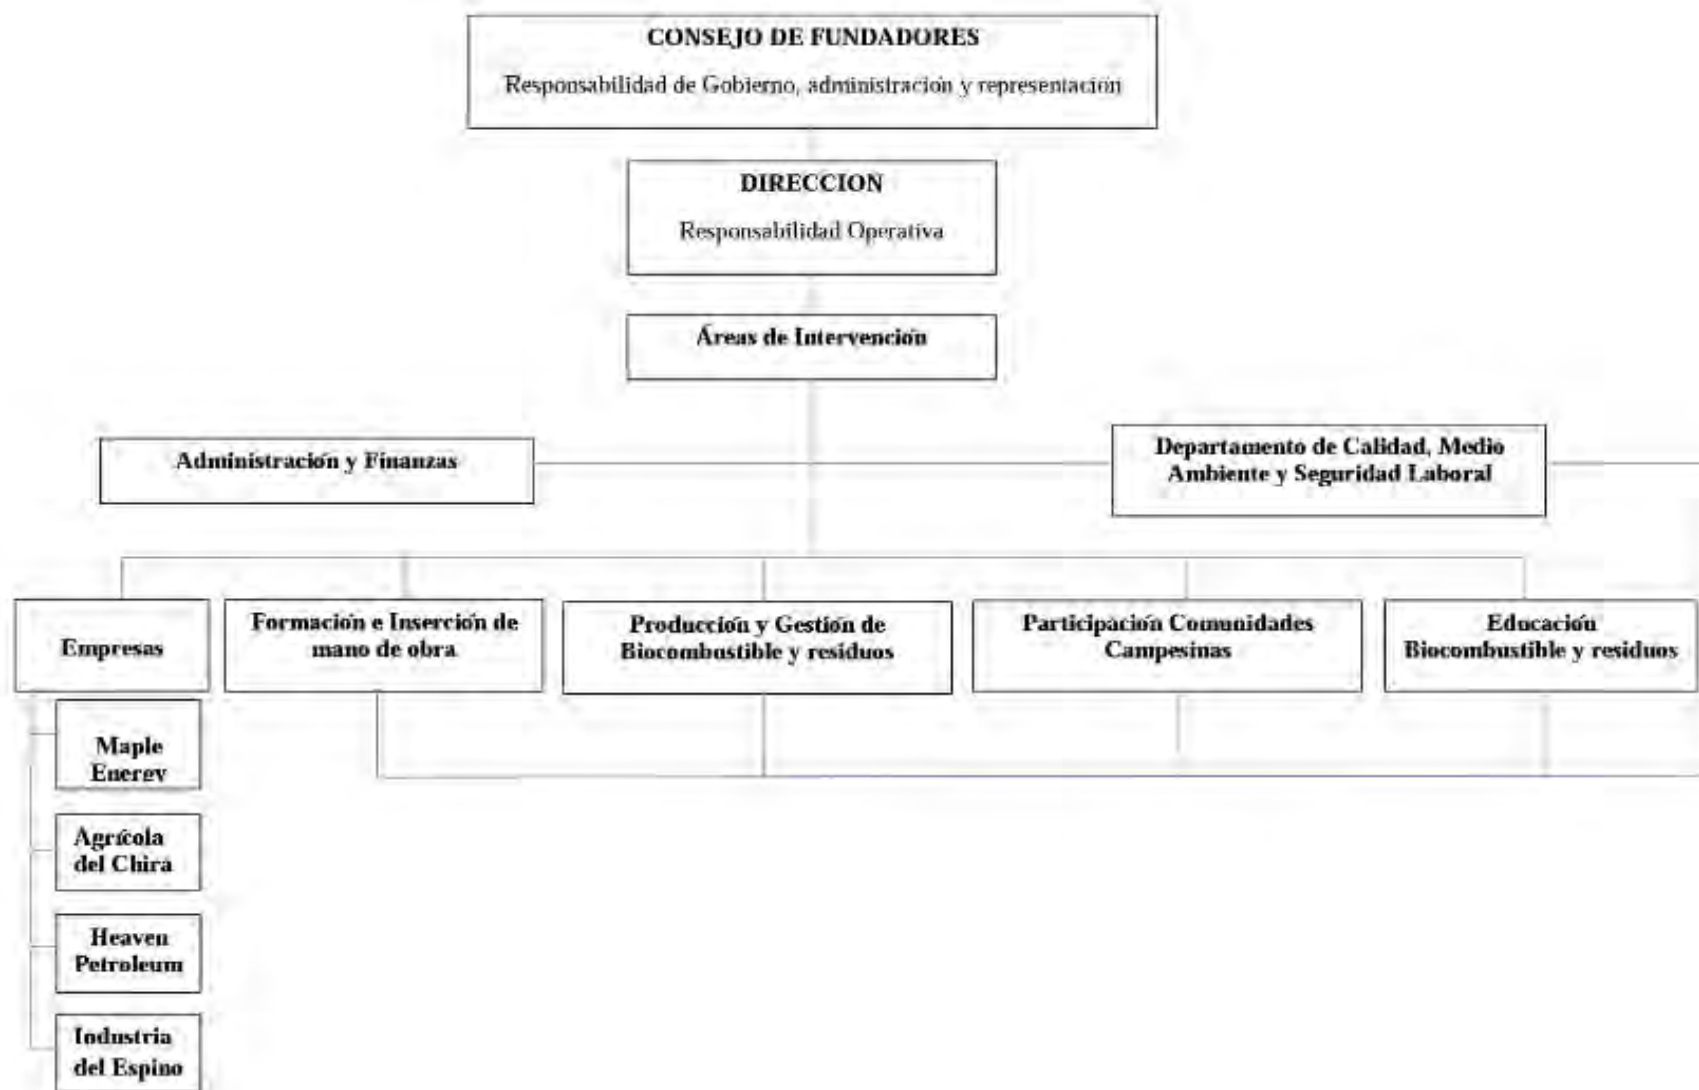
CONSEJO DE FUNDADORES

Responsabilidad de Gobierno, administración y representación

DIRECCION

Responsabilidad Operativa

Áreas de Intervención

Administración y Finanzas

Departamento de Calidad, Medio Ambiente y Seguridad Laboral

Empresas

Formación e Inserción de mano de obra

Producción y Gestión de Biocombustible y residuos

Participación Comunidades Campesinas

Educación Biocombustible y residuos

Maple Energy

Agrícola del Chira

Heaven Petroleum

Industria del Espino